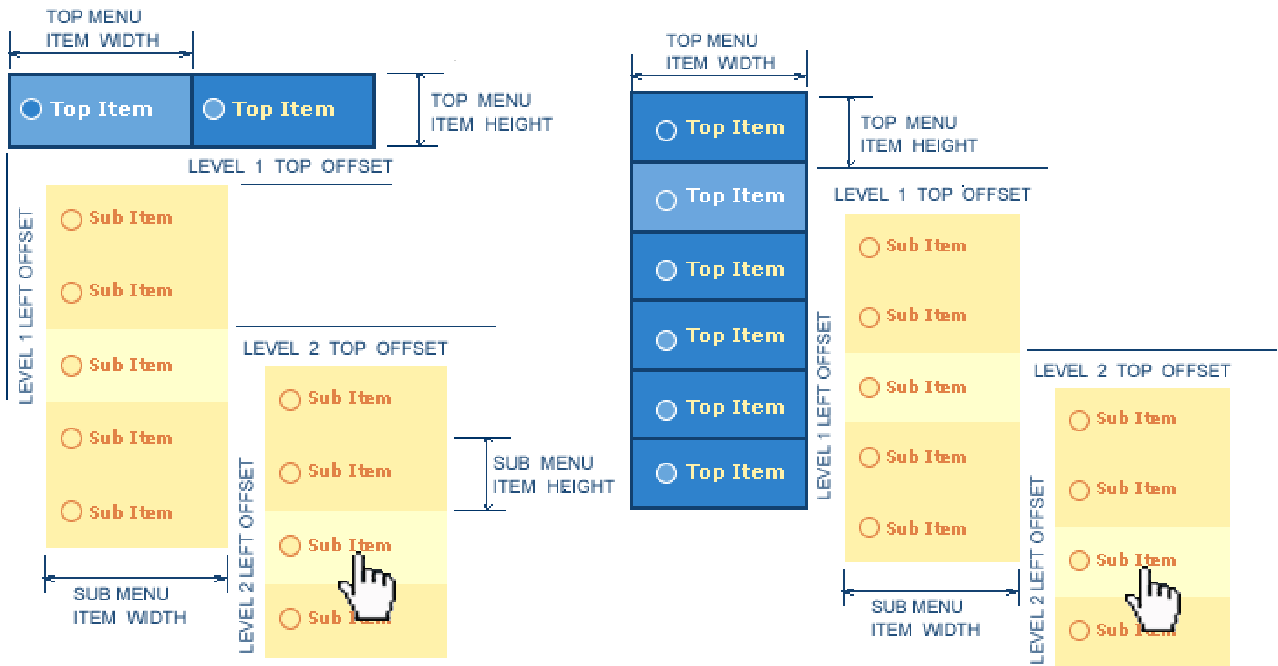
TOP MENU ITEM WIDTH

Top Item
Top Item

TOP MENU ITEM HEIGHT

LEVEL 1 TOP OFFSET

LEVEL 1 LEFT OFFSET

Sub Item
Sub Item
Sub Item
Sub Item
Sub Item

SUB MENU ITEM WIDTH

LEVEL 2 TOP OFFSET

LEVEL 2 LEFT OFFSET

Sub Item
Sub Item
Sub Item
Sub Item

SUB MENU ITEM HEIGHT

TOP MENU ITEM WIDTH

Top Item
Top Item
Top Item
Top Item
Top Item
Top Item

TOP MENU ITEM HEIGHT

LEVEL 1 TOP OFFSET

LEVEL 1 LEFT OFFSET

Sub Item
Sub Item
Sub Item
Sub Item
Sub Item

SUB MENU ITEM WIDTH

LEVEL 2 TOP OFFSET

LEVEL 2 LEFT OFFSET

Sub Item
Sub Item
Sub Item
Sub Item